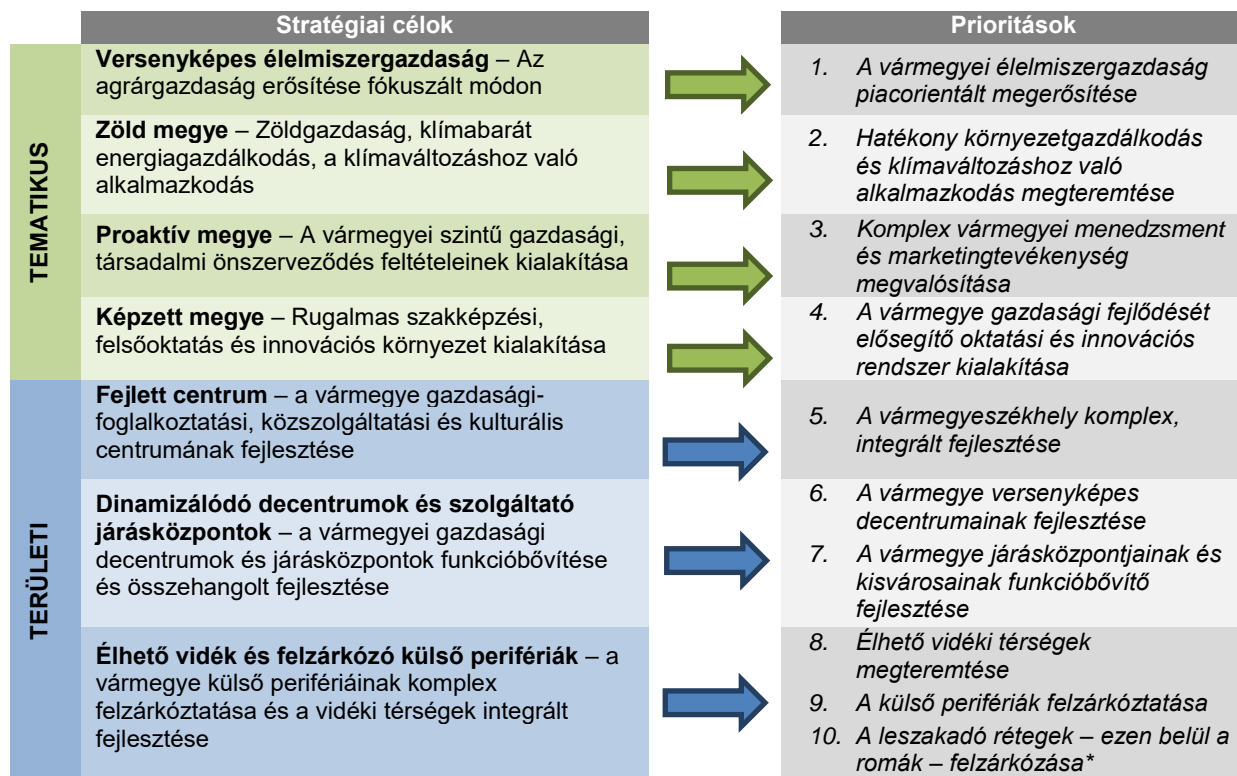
Stratégiai célok

TEMATIKUS

Versenyképes élelmiszergazdaság – Az agrárgazdaság erősítése fókuszált módon

Zöld megye – Zöldgazdaság, klímabarát energiagazdálkodás, a klímaváltozáshoz való alkalmazkodás

Proaktív megye – A vármegyei szintű gazdasági, társadalmi önszerveződés feltételeinek kialakítása

Képzett megye – Rugalmas szakképzési, felsőoktatás és innovációs környezet kialakítása

TERÜLETI

Fejlett centrum – a vármegye gazdasági-foglalkoztatási, közszolgáltatási és kulturális centrumának fejlesztése

Dinamizálódó decentrumok és szolgáltató járásközpontok – a vármegyei gazdasági decentrumok és járásközpontok funkcióbővítése és összehangolt fejlesztése

Élhető vidék és felzárkózó külső perifériák – a vármegye külső perifériáinak komplex felzárkóztatása és a vidéki térségek integrált fejlesztése

Prioritások

1. A vármegyei élelmiszergazdaság piacorientált megerősítése

2. Hatékony környezetgazdálkodás és klímaváltozáshoz való alkalmazkodás megteremtése

3. Komplex vármegyei menedzsment és marketingtevékenység megvalósítása

4. A vármegye gazdasági fejlődését elősegítő oktatási és innovációs rendszer kialakítása

5. A vármegyeszékhely komplex, integrált fejlesztése

6. A vármegye versenyképes decentrumainak fejlesztése

7. A vármegye járásközpontjainak és kisvárosainak funkcióbővítő fejlesztése

8. Élhető vidéki térségek megteremtése

9. A külső perifériák felzárkóztatása

10. A leszakadó rétegek – ezen belül a romák – felzárkózása*